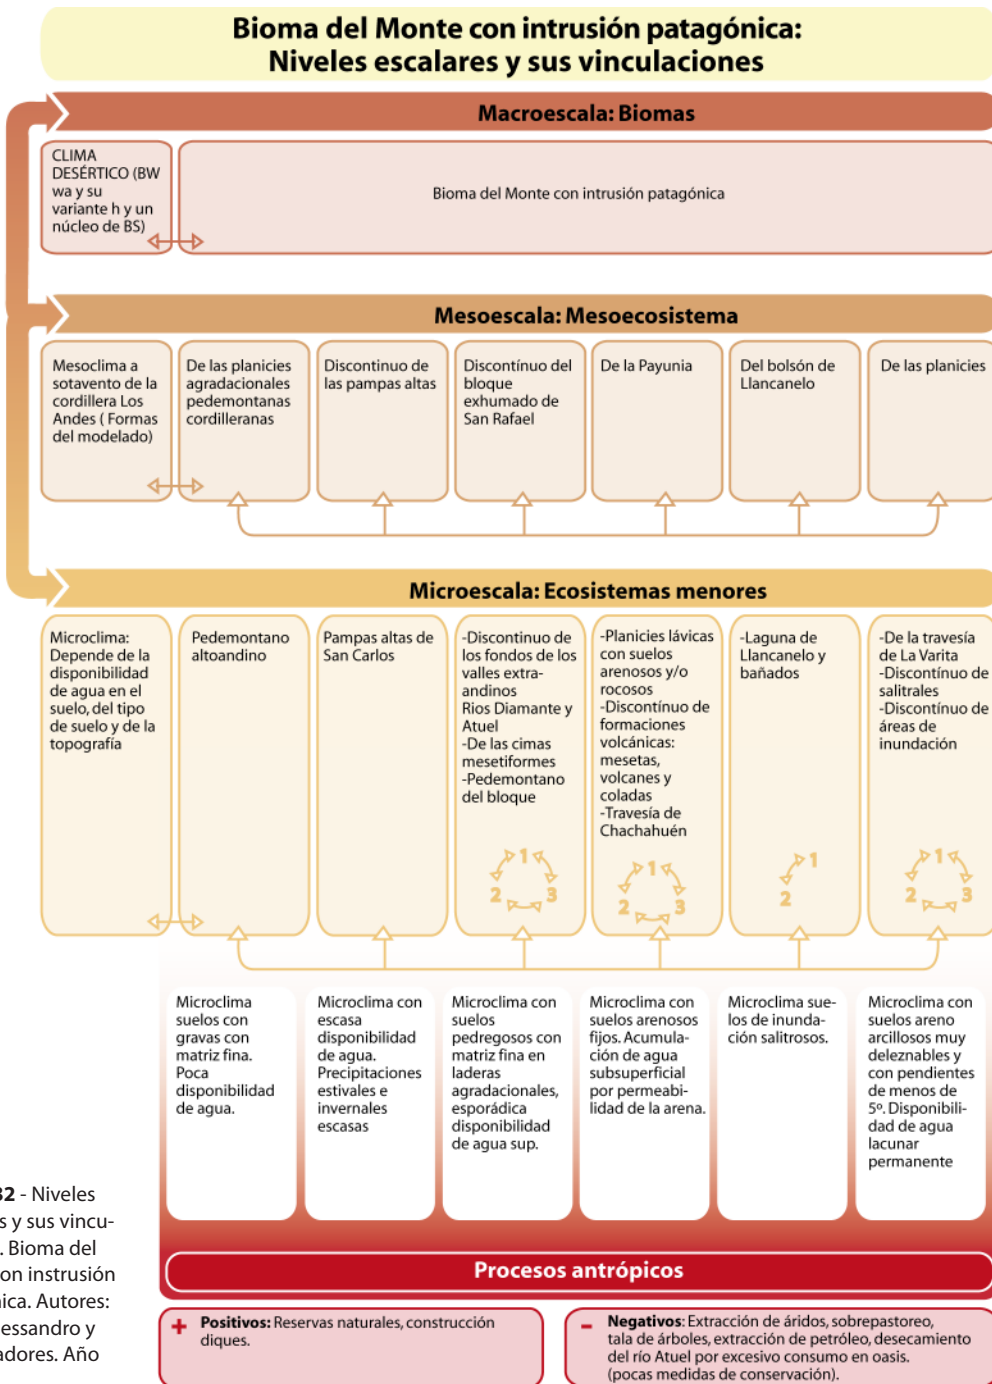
Bioma del Monte con intrusión patagónica:
Niveles escalares y sus vinculaciones

Macroescala: Biomas

CLIMA DESÉRTICO (BW wa y su variante h y un núcleo de BS)

Bioma del Monte con intrusión patagónica

Mesoescala: Mesoecosistema

Mesoclima a sotavento de la cordillera Los Andes ( Formas del modelado)

De las planicies agradacionales pedemontanas cordilleranas

Discontinuo de las pampas altas

Discontínuo del bloque exhumado de San Rafael

De la Payunia

Del bolsón de Llancanelo

De las planicies

Microescala: Ecosistemas menores

Microclima: Depende de la disponibilidad de agua en el suelo, del tipo de suelo y de la topografía

Pedemontano altoandino

Pampas altas de San Carlos

-Discontinuo de los fondos de los valles extra-andinos Rios Diamante y Atuel
-De las cimas mesetiformes
-Pedemontano del bloque

-Planicies lávicas con suelos arenosos y/o rocosos
-Discontínuo de formaciones volcánicas: mesetas, volcanes y coladas
-Travesía de Chachahuén

-Laguna de Llancanelo y bañados

-De la travesía de La Varita
-Discontínuo de salitrales
-Discontínuo de áreas de inundación

1 2 3
1 2 3
1 2
1 2 3

Microclima suelos con gravas con matriz fina. Poca disponibilidad de agua.

Microclima con escasa disponibilidad de agua. Precipitaciones estivales e invernales escasas

Microclima con suelos pedregosos con matriz fina en laderas agradacionales, esporádica disponibilidad de agua sup.

Microclima con suelos arenosos fijos. Acumulación de agua subsuperficial por permeabilidad de la arena.

Microclima suelos de inundación salitrosos.

Microclima con suelos areno arcillosos muy deleznables y con pendientes de menos de 5º. Disponibilidad de agua lacunar permanente

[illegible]2 - Niveles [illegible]s y sus vincu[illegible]. Bioma del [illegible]on instrusión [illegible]ica. Autores: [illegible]essandro y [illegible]adores. Año

Procesos antrópicos

+ Positivos: Reservas naturales, construcción diques.

– Negativos: Extracción de áridos, sobrepastoreo, tala de árboles, extracción de petróleo, desecamiento del río Atuel por excesivo consumo en oasis. (pocas medidas de conservación).